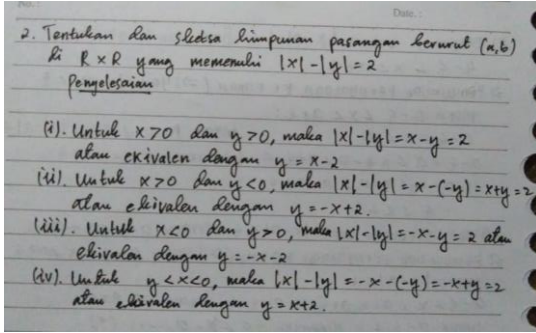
Date :

2. Tentukan dan sketsa himpunan pasangan berurut $(a,b)$ di $R \times R$ yang memenuhi $|x| - |y| = 2$

Penyelesaian

(i). Untuk $x > 0$ dan $y > 0$, maka $|x| - |y| = x - y = 2$ atau ekivalen dengan $y = x - 2$

(ii). Untuk $x > 0$ dan $y < 0$, maka $|x| - |y| = x - (-y) = x + y = 2$ atau ekivalen dengan $y = -x + 2$.

(iii). Untuk $x < 0$ dan $y > 0$, maka $|x| - |y| = -x - y = 2$ atau ekivalen dengan $y = -x - 2$

(iv). Untuk $y < x < 0$, maka $|x| - |y| = -x - (-y) = -x + y = 2$ atau ekivalen dengan $y = x + 2$.